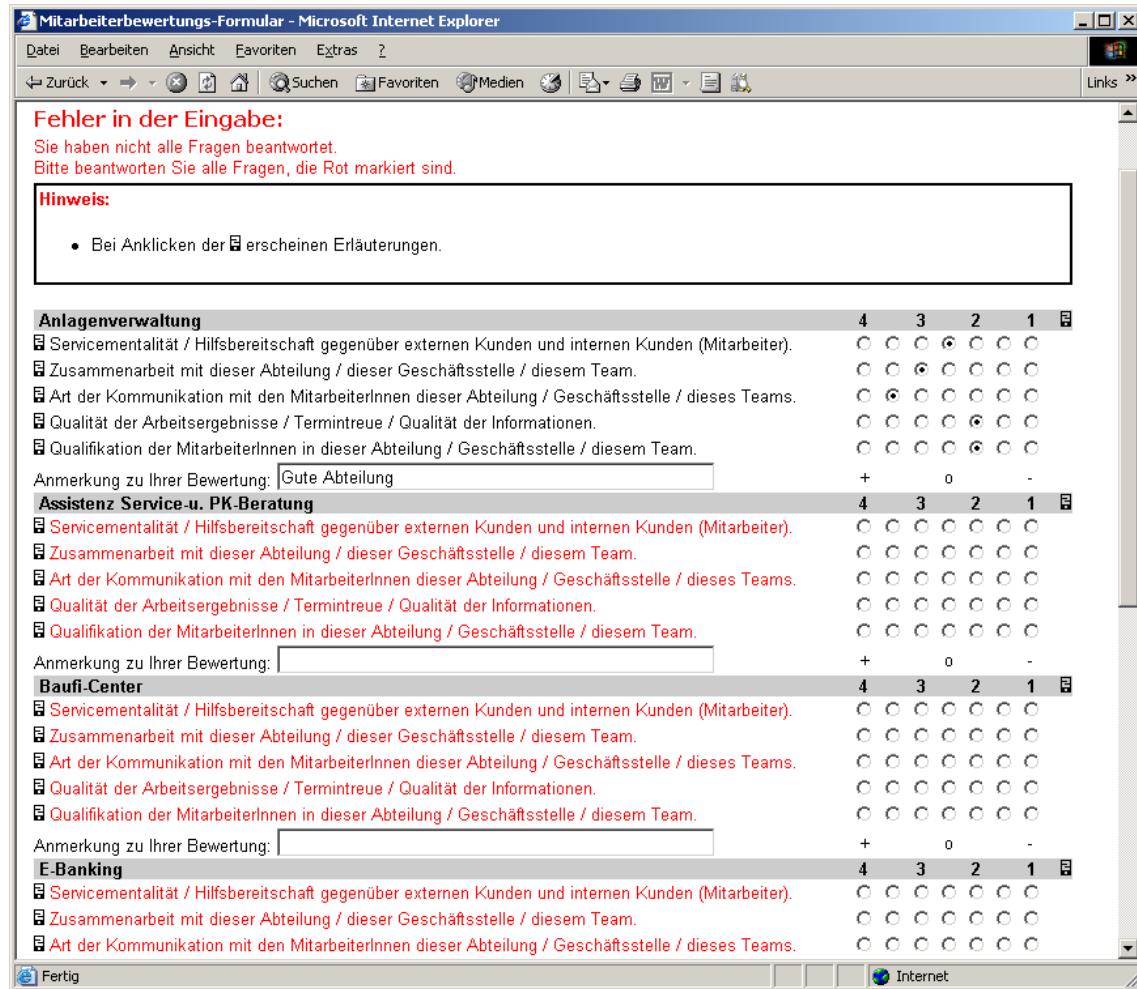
Mitarbeiterbewertungs-Formular - Microsoft Internet Explorer

Datei Bearbeiten Ansicht Favoriten Extras ?

Zurück Suchen Favoriten Medien Links

Fehler in der Eingabe:

Sie haben nicht alle Fragen beantwortet.
Bitte beantworten Sie alle Fragen, die Rot markiert sind.

Hinweis:

- Bei Anklicken der erscheinen Erläuterungen.

| Anlagenverwaltung | 4 | 3 | 2 | 1 |
|---|---|---|---|---|
| Servicementalität / Hilfsbereitschaft gegenüber externen Kunden und internen Kunden (Mitarbeiter). | | | | |
| Zusammenarbeit mit dieser Abteilung / dieser Geschäftsstelle / diesem Team. | | | | |
| Art der Kommunikation mit den MitarbeiterInnen dieser Abteilung / Geschäftsstelle / dieses Teams. | | | | |
| Qualität der Arbeitsergebnisse / Termintreue / Qualität der Informationen. | | | | |
| Qualifikation der MitarbeiterInnen in dieser Abteilung / Geschäftsstelle / diesem Team. | | | | |
| Anmerkung zu Ihrer Bewertung: Gute Abteilung | + | o | | - |

| Assistenz Service-u. PK-Beratung | 4 | 3 | 2 | 1 |
|---|---|---|---|---|
| Servicementalität / Hilfsbereitschaft gegenüber externen Kunden und internen Kunden (Mitarbeiter). | | | | |
| Zusammenarbeit mit dieser Abteilung / dieser Geschäftsstelle / diesem Team. | | | | |
| Art der Kommunikation mit den MitarbeiterInnen dieser Abteilung / Geschäftsstelle / dieses Teams. | | | | |
| Qualität der Arbeitsergebnisse / Termintreue / Qualität der Informationen. | | | | |
| Qualifikation der MitarbeiterInnen in dieser Abteilung / Geschäftsstelle / diesem Team. | | | | |
| Anmerkung zu Ihrer Bewertung: | + | o | | - |

| Baufi-Center | 4 | 3 | 2 | 1 |
|---|---|---|---|---|
| Servicementalität / Hilfsbereitschaft gegenüber externen Kunden und internen Kunden (Mitarbeiter). | | | | |
| Zusammenarbeit mit dieser Abteilung / dieser Geschäftsstelle / diesem Team. | | | | |
| Art der Kommunikation mit den MitarbeiterInnen dieser Abteilung / Geschäftsstelle / dieses Teams. | | | | |
| Qualität der Arbeitsergebnisse / Termintreue / Qualität der Informationen. | | | | |
| Qualifikation der MitarbeiterInnen in dieser Abteilung / Geschäftsstelle / diesem Team. | | | | |
| Anmerkung zu Ihrer Bewertung: | + | o | | - |

| E-Banking | 4 | 3 | 2 | 1 |
|---|---|---|---|---|
| Servicementalität / Hilfsbereitschaft gegenüber externen Kunden und internen Kunden (Mitarbeiter). | | | | |
| Zusammenarbeit mit dieser Abteilung / dieser Geschäftsstelle / diesem Team. | | | | |
| Art der Kommunikation mit den MitarbeiterInnen dieser Abteilung / Geschäftsstelle / dieses Teams. | | | | |

Fertig Internet